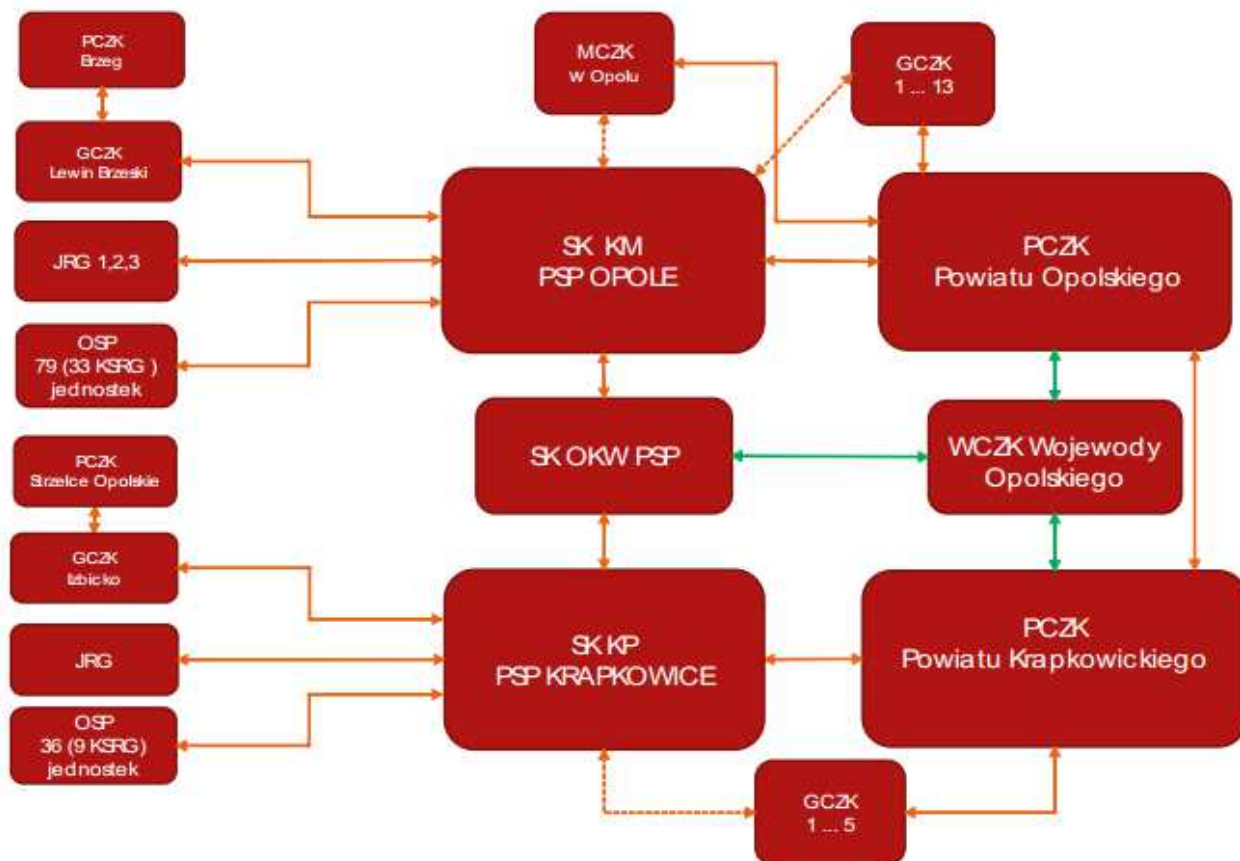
PCZK
Brzeg

GCZK
Lewin Brzeski

JRG 1,2,3

OSP
79 (33 KSRG )
jednostek

PCZK
Strzelce Opolskie

GCZK
Izbicko

JRG

OSP
36 (9 KSRG)
jednostek

MCZK
W Opolu

GCZK
1 ... 13

SK KM
PSP OPOLE

PCZK
Powiatu Opolskiego

SK OKW PSP

WCZK Wojewody
Opolskiego

SK KP
PSP KRAPKOWICE

PCZK
Powiatu Krapkowickiego

GCZK
1 ... 5